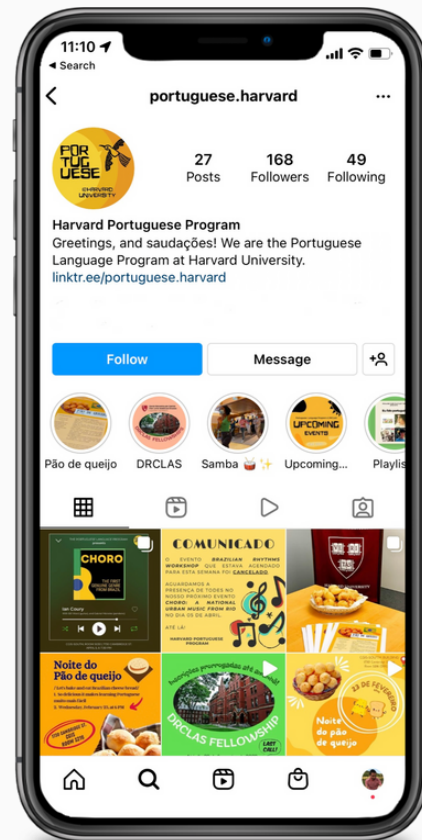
11:10
◂ Search

portuguese.harvard

POR
TUG
UESE
@HARVARD UNIVERSITY

27
Posts

168
Followers

49
Following

Harvard Portuguese Program
Greetings, and saudações! We are the Portuguese Language Program at Harvard University.
linktr.ee/portuguese.harvard

Follow
Message

Pão de queijo
DRCLAS
Samba 🥁✨
Upcoming...
Playlis

CHORO
THE FIRST GENUINE GENRE FROM BRAZIL

COMUNICADO
O EVENTO BRAZILIAN RHYTHMS WORKSHOP QUE ESTAVA AGENDADO PARA ESTA SEMANA FOI CANCELADO
AGUARDAMOS A PRESENÇA DE TODOS NO NOSSO PRÓXIMO EVENTO CHORO: A NATIONAL URBAN MUSIC FROM RIO NO DIA 25 DE ABRIL.
ATÉ LÁ!
HARVARD PORTUGUESE PROGRAM

UPCOMING EVENTS

Noite do Pão de queijo

DRCLAS FELLOWSHIP
LAST CALL!

23 DE FEVEREIRO
Noite do pão de queijo